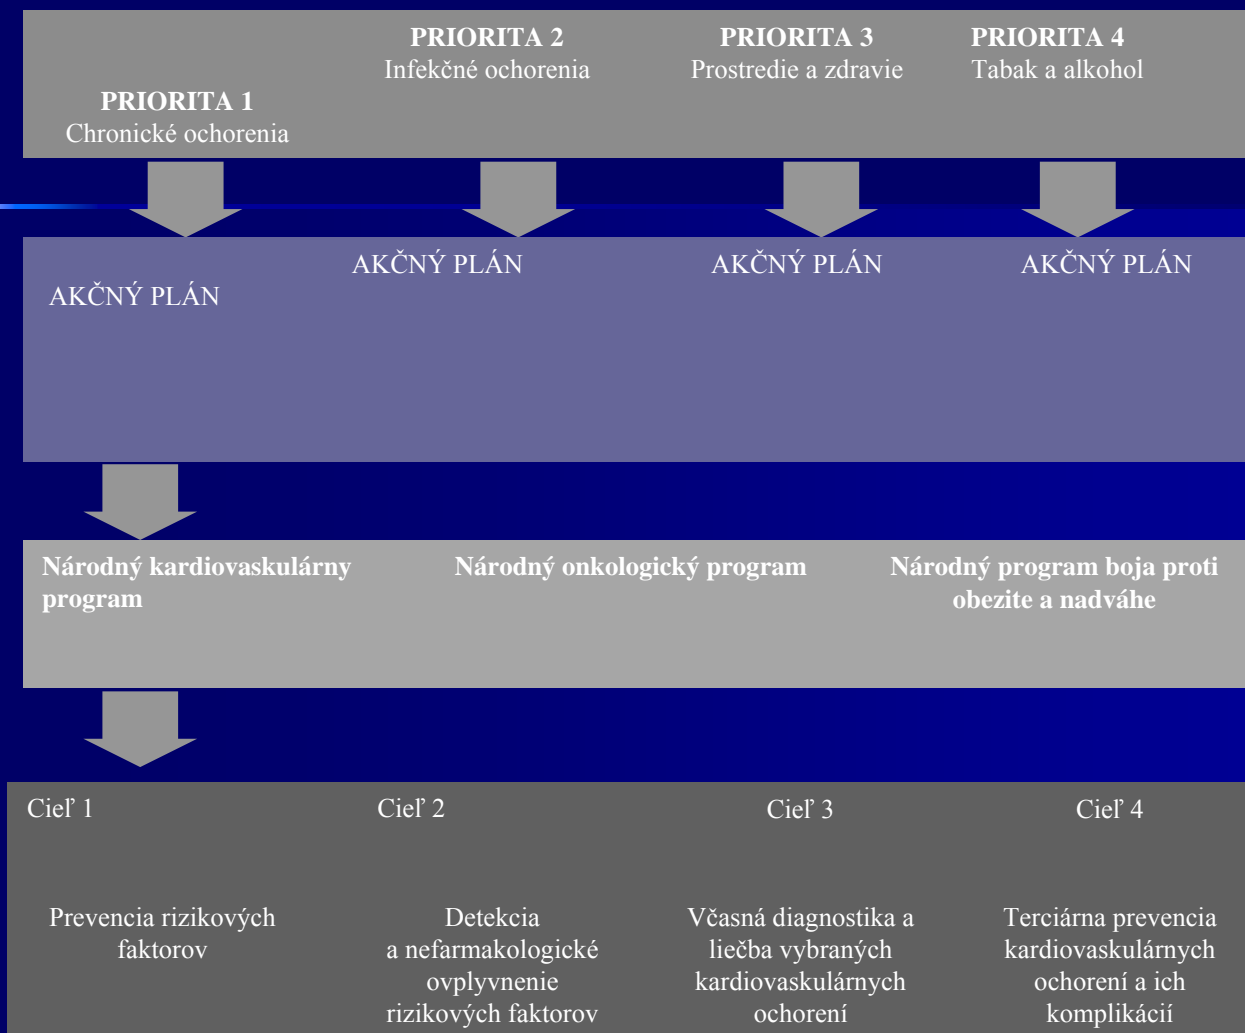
PRIORITA 1
Chronické ochorenia

PRIORITA 2
Infekčné ochorenia

PRIORITA 3
Prostredie a zdravie

PRIORITA 4
Tabak a alkohol

AKČNÝ PLÁN

AKČNÝ PLÁN

AKČNÝ PLÁN

AKČNÝ PLÁN

Národný kardiovaskulárny program

Národný onkologický program

Národný program boja proti obezite a nadváhe

Cieľ 1

Prevencia rizikových faktorov

Cieľ 2

Detekcia a nefarmakologické ovplyvnenie rizikových faktorov

Cieľ 3

Včasná diagnostika a liečba vybraných kardiovaskulárnych ochorení

Cieľ 4

Terciárna prevencia kardiovaskulárnych ochorení a ich komplikácií